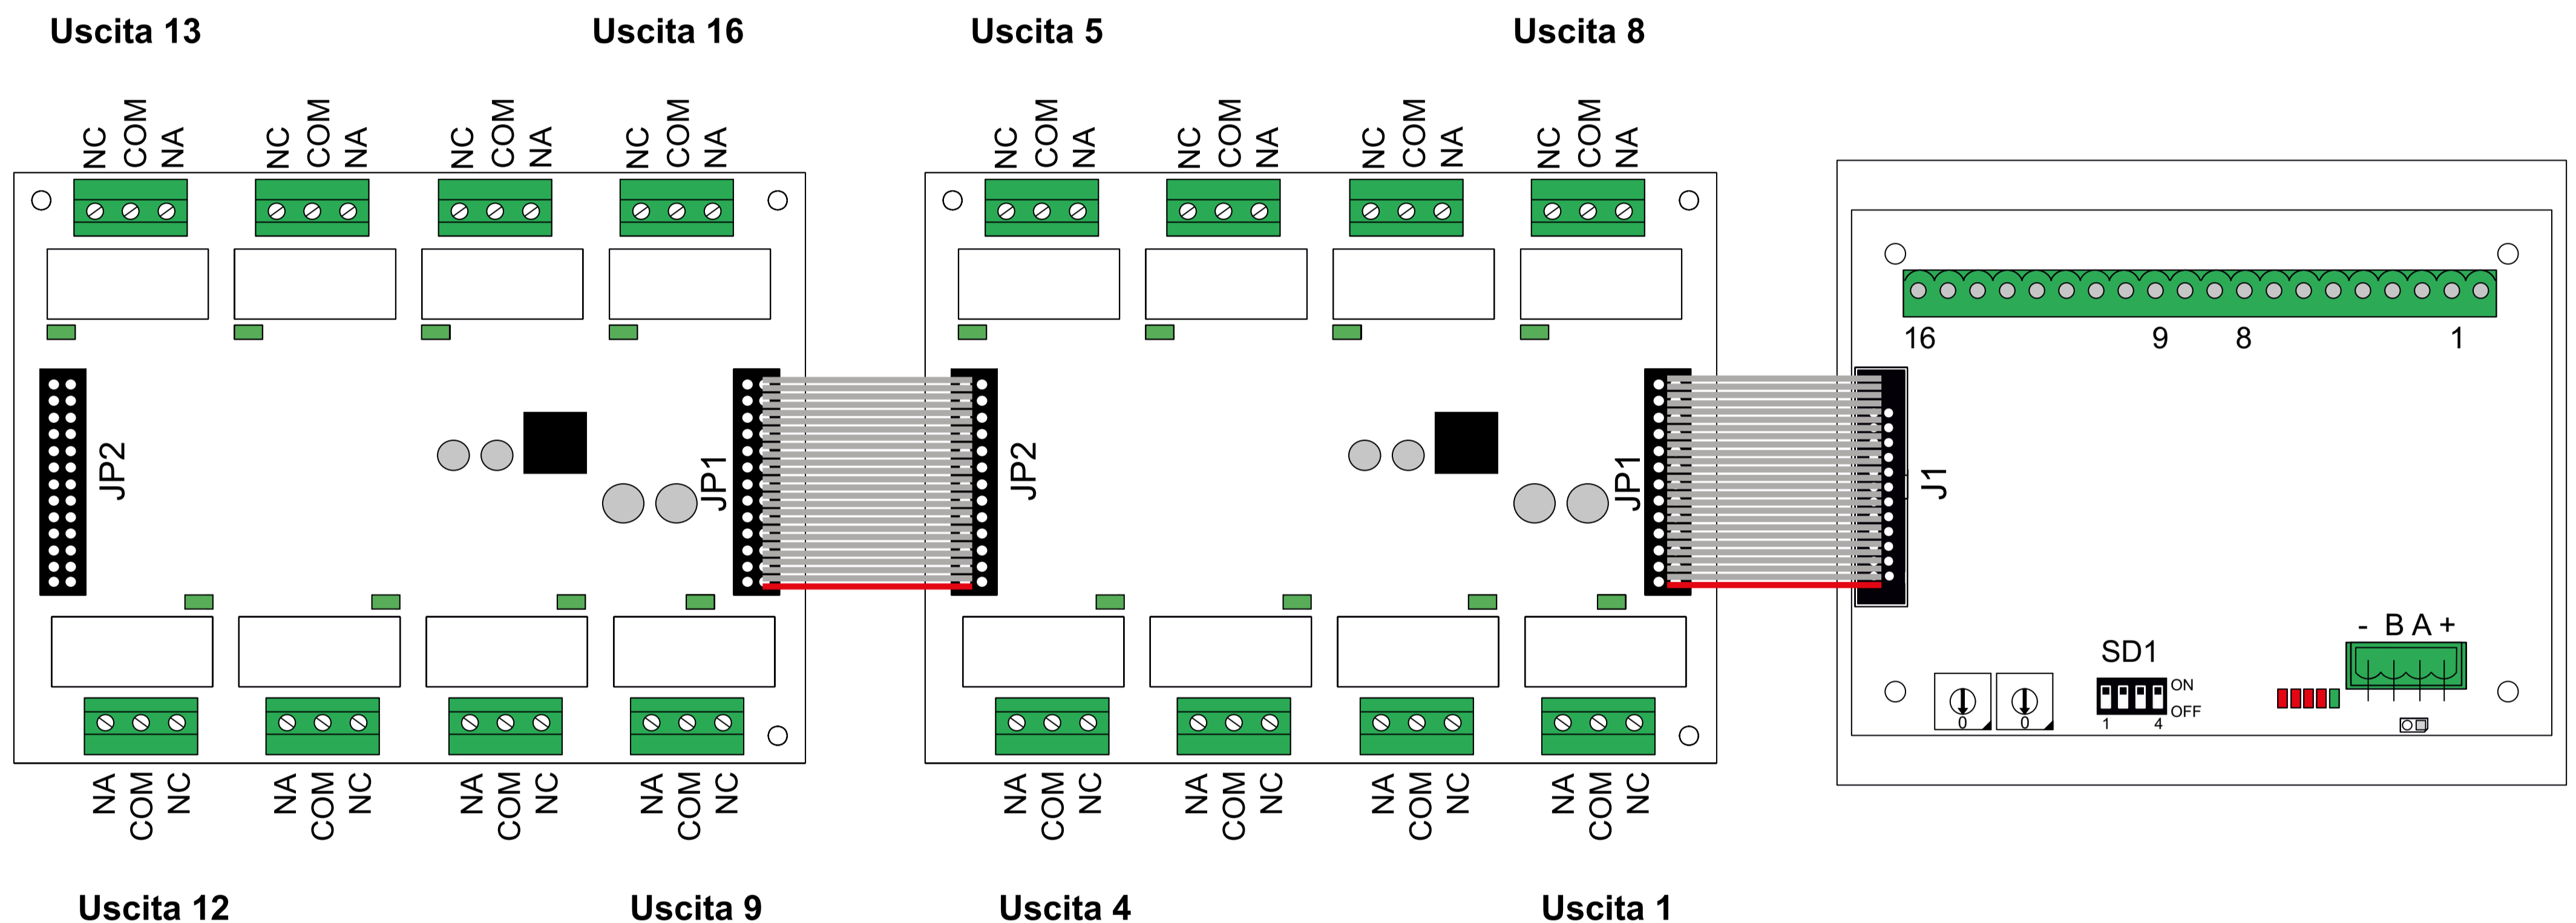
Uscita 13 Uscita 16 Uscita 5 Uscita 8

NC COM NA NC COM NA NC COM NA NC COM NA NC COM NA NC COM NA NC COM NA NC COM NA

16 9 8 1

JP2 JP1 JP2 JP1 J1

SD1 ON OFF 1 4

- B A +

0 0

NA COM NC NA COM NC NA COM NC NA COM NC NA COM NC NA COM NC NA COM NC NA COM NC

Uscita 12 Uscita 9 Uscita 4 Uscita 1